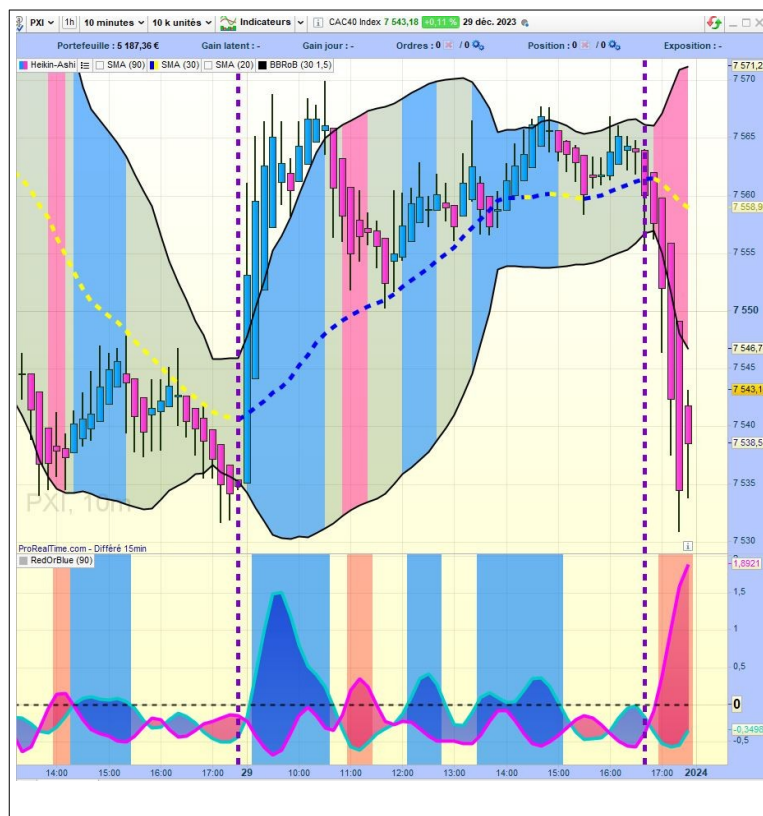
PXI 1h 10 minutes 10 k unités Indicateurs CAC40 Index 7 543,18 +0,11 % 29 déc. 2023

Portefeuille : 5 187,36 € Gain latent : - Gain jour : - Ordres : 0 / 0 Position : 0 / 0 Exposition : -

Heikin-Ashi SMA (90) SMA (30) SMA (20) BBRoB (30 1,5)

7 571,2
7 570
7 565
7 560
7 558,9
7 555
7 550
7 546,7
7 545
7 543,1
7 540
7 538,5
7 535
7 530

PXI, 10m

ProRealTime.com - Différé 15min

RedOrBlue (90)

1,8921
1,5
1
0,5
0
-0,3498
-0,5

14:00 15:00 16:00 17:00 29 10:00 11:00 12:00 13:00 14:00 15:00 16:00 17:00 2024